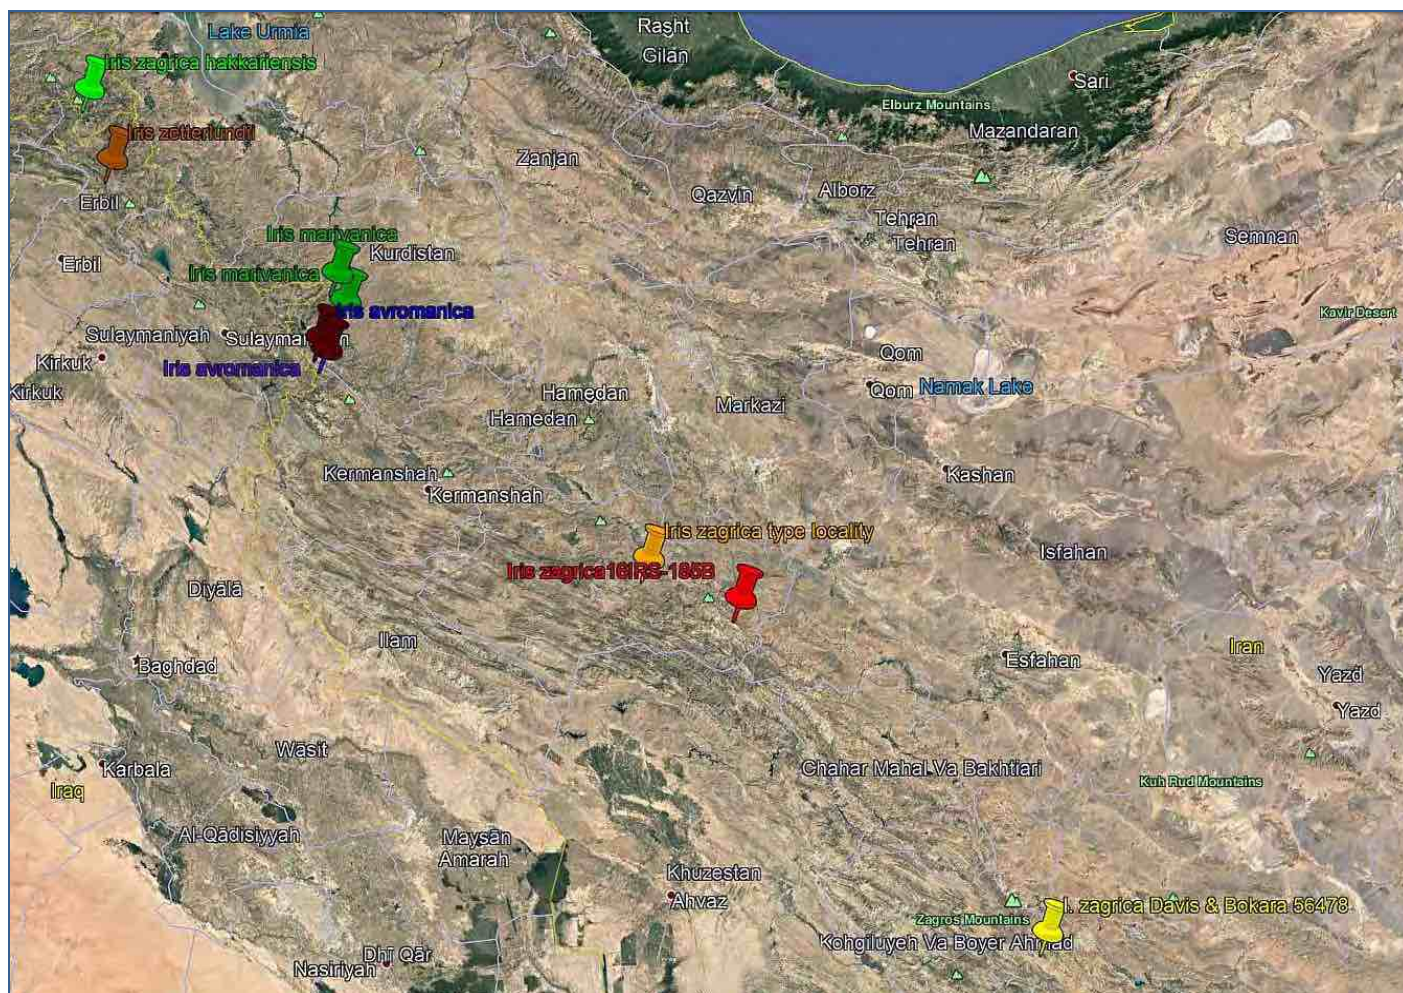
Lake Urmia
Iris zagrica hakkariensis
Rasht
Gilan
Sari
Elburz Mountains
Mazandaran
Iris zetterlundii
Zanjan
Erbil
Qazvin
Alborz
Tehran
Tehran
Semnan
Iris marivanica
Kurdistan
Erbil
Iris marivanica
Iris avromanica
Kavir Desert
Sulaymaniyah
Sulaymani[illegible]n
Kirkuk
Iris avromanica
Qom
Kirkuk
Hamedan
Qom
Namak Lake
Hamedan
Markazi
Kermanshah
Kashan
Kermanshah
Iris zagrica type locality
Isfahan
Iris zagrica16IRS-1659
Diyala
Ilam
Iran
Esfahan
Baghdad
Yazd
Yazd
Wasit
Karbala
Chahar Mahal Va Bakhtiari
Iraq
Kuh Rud Mountains
Al-Qadisiyyah
Maysan
Amarah
Khuzestan
Ahvaz
I. zagrica Davis & Bokara 56478
Zagros Mountains
Kohgiluyeh Va Boyer Ah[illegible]ad
Dhi Qar
Nasiriyah